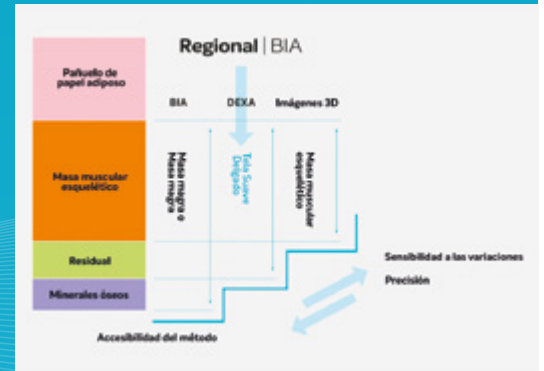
Regional | BIA

Pañuelo de papel adiposo

Masa muscular esquelético

Residual

Minerales óseos

BIA

DEXA

Imágenes 3D

Masa magra o Masa magra

Tela Suave Delgado

Masa muscular esquelético

Sensibilidad a las variaciones

Precisión

Accesibilidad del método